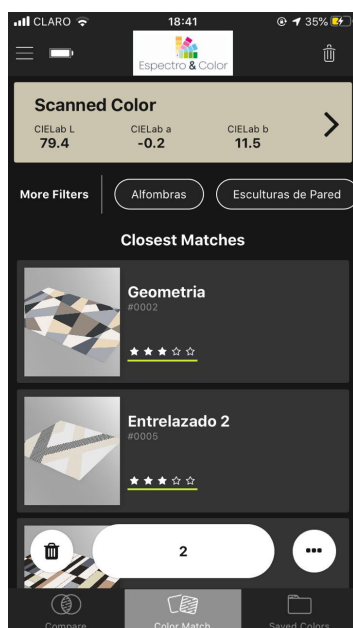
CLARO 18:41 35%

Espectro & Color

Scanned Color
CIELab L 79.4
CIELab a -0.2
CIELab b 11.5

More Filters
Alfombras
Esculturas de Pared

Closest Matches

Geometria
#0002
★★★☆☆

Entrelazado 2
#0005
★★★☆☆

2
•••

Compare
Color Match
Saved Colors